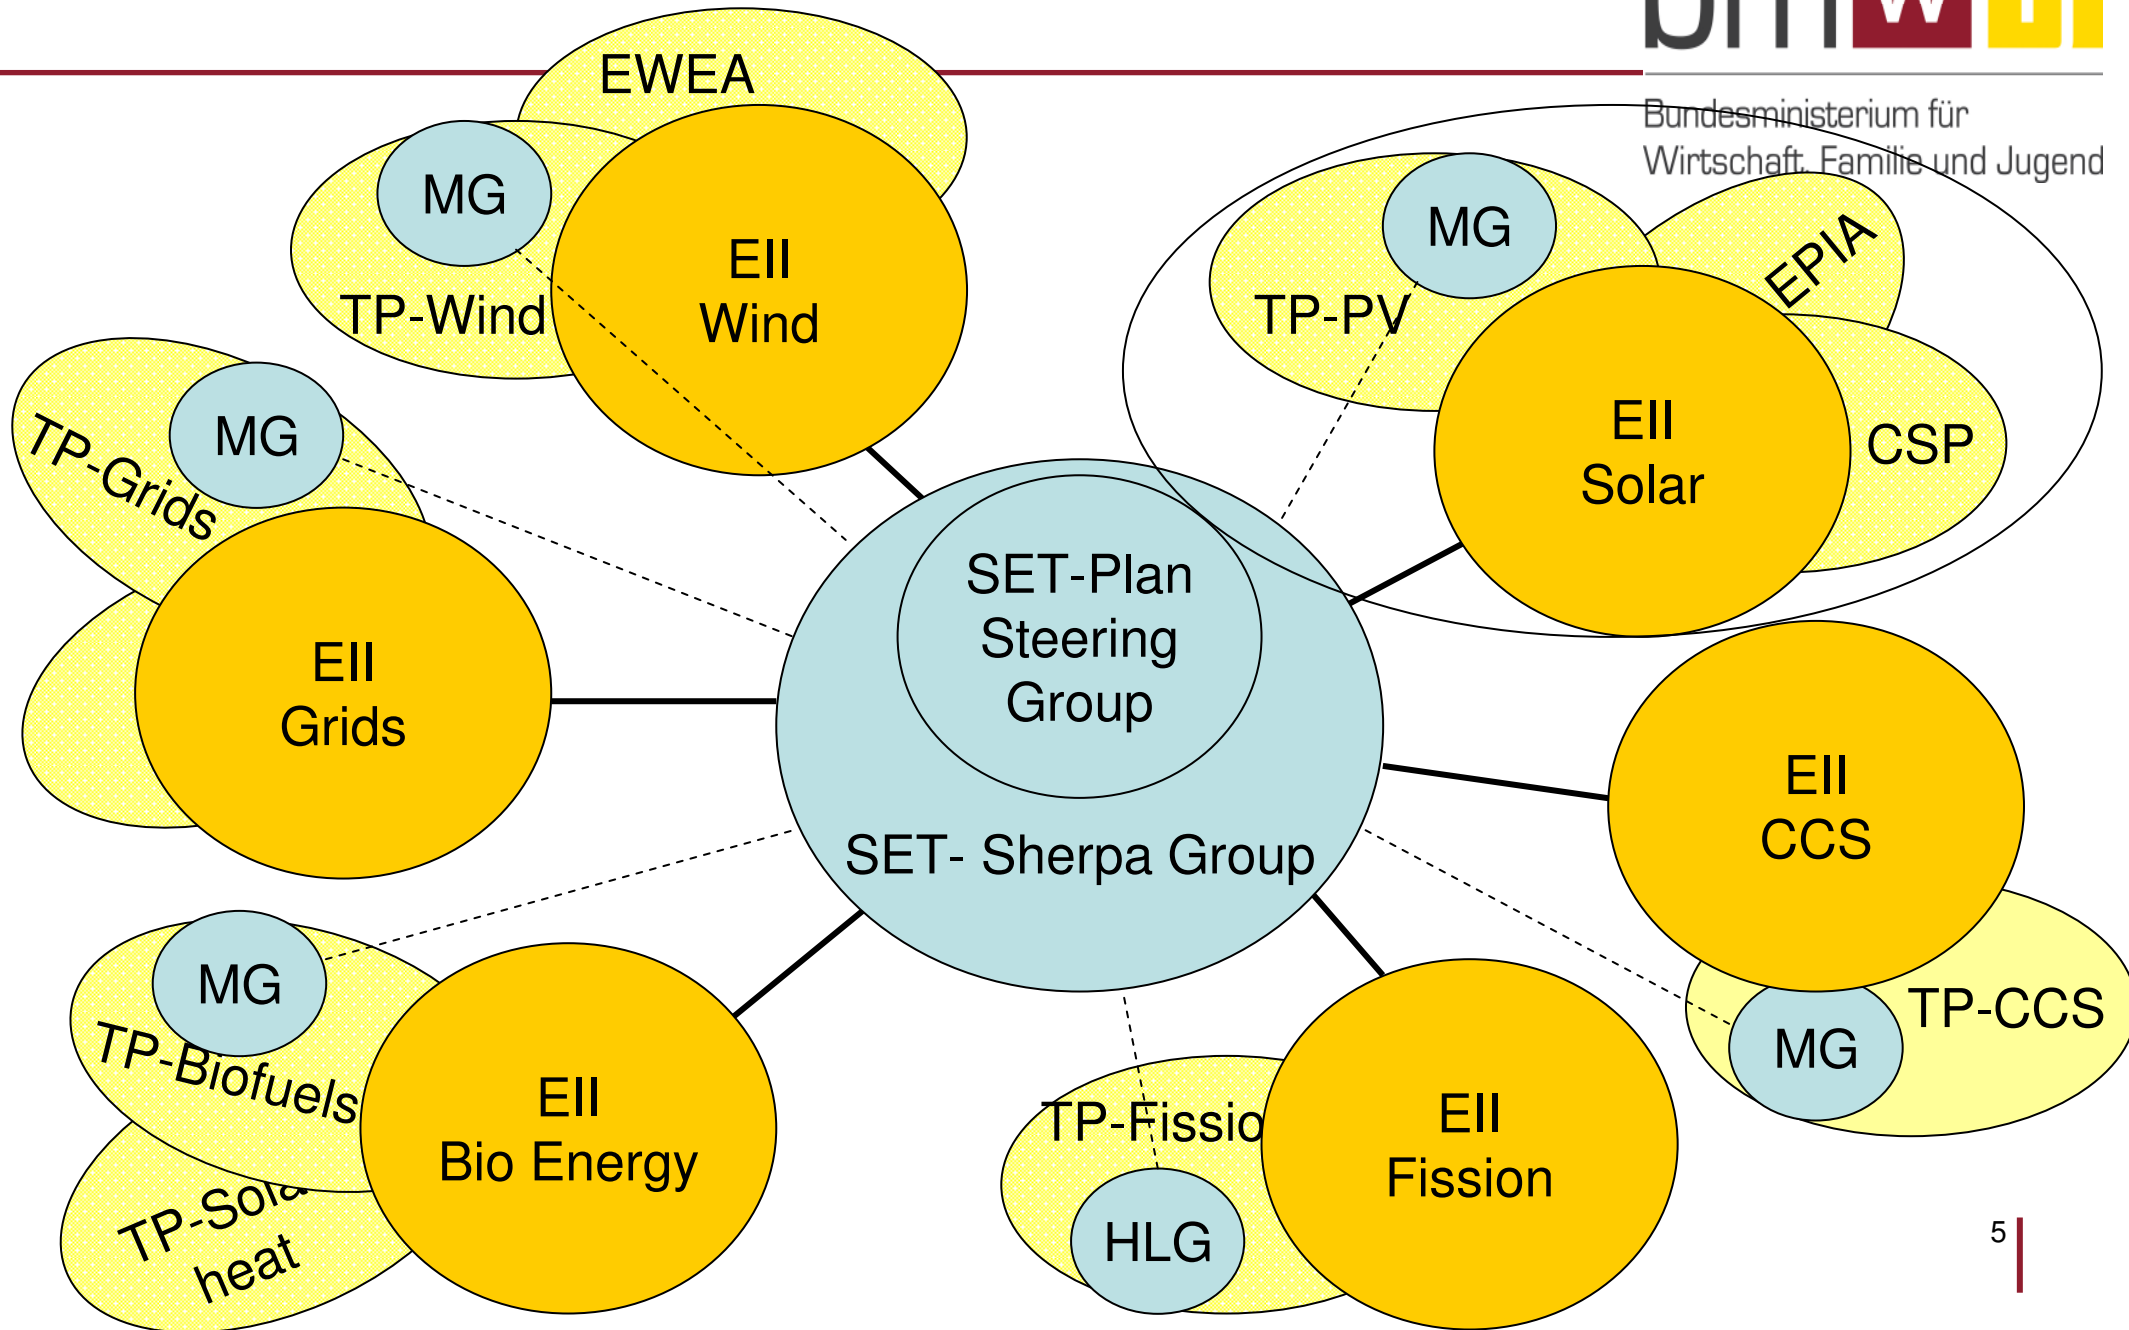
Bundesministerium für Wirtschaft, Familie und Jugend

EWEA

MG

TP-Wind

EII Wind

MG

TP-PV

EPIA

EII Solar

CSP

MG

TP-Grids

EII Grids

SET-Plan Steering Group

SET- Sherpa Group

EII CCS

TP-CCS

MG

MG

TP-Biofuels

TP-Sola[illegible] heat

EII Bio Energy

TP-Fissio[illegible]

HLG

EII Fission

5